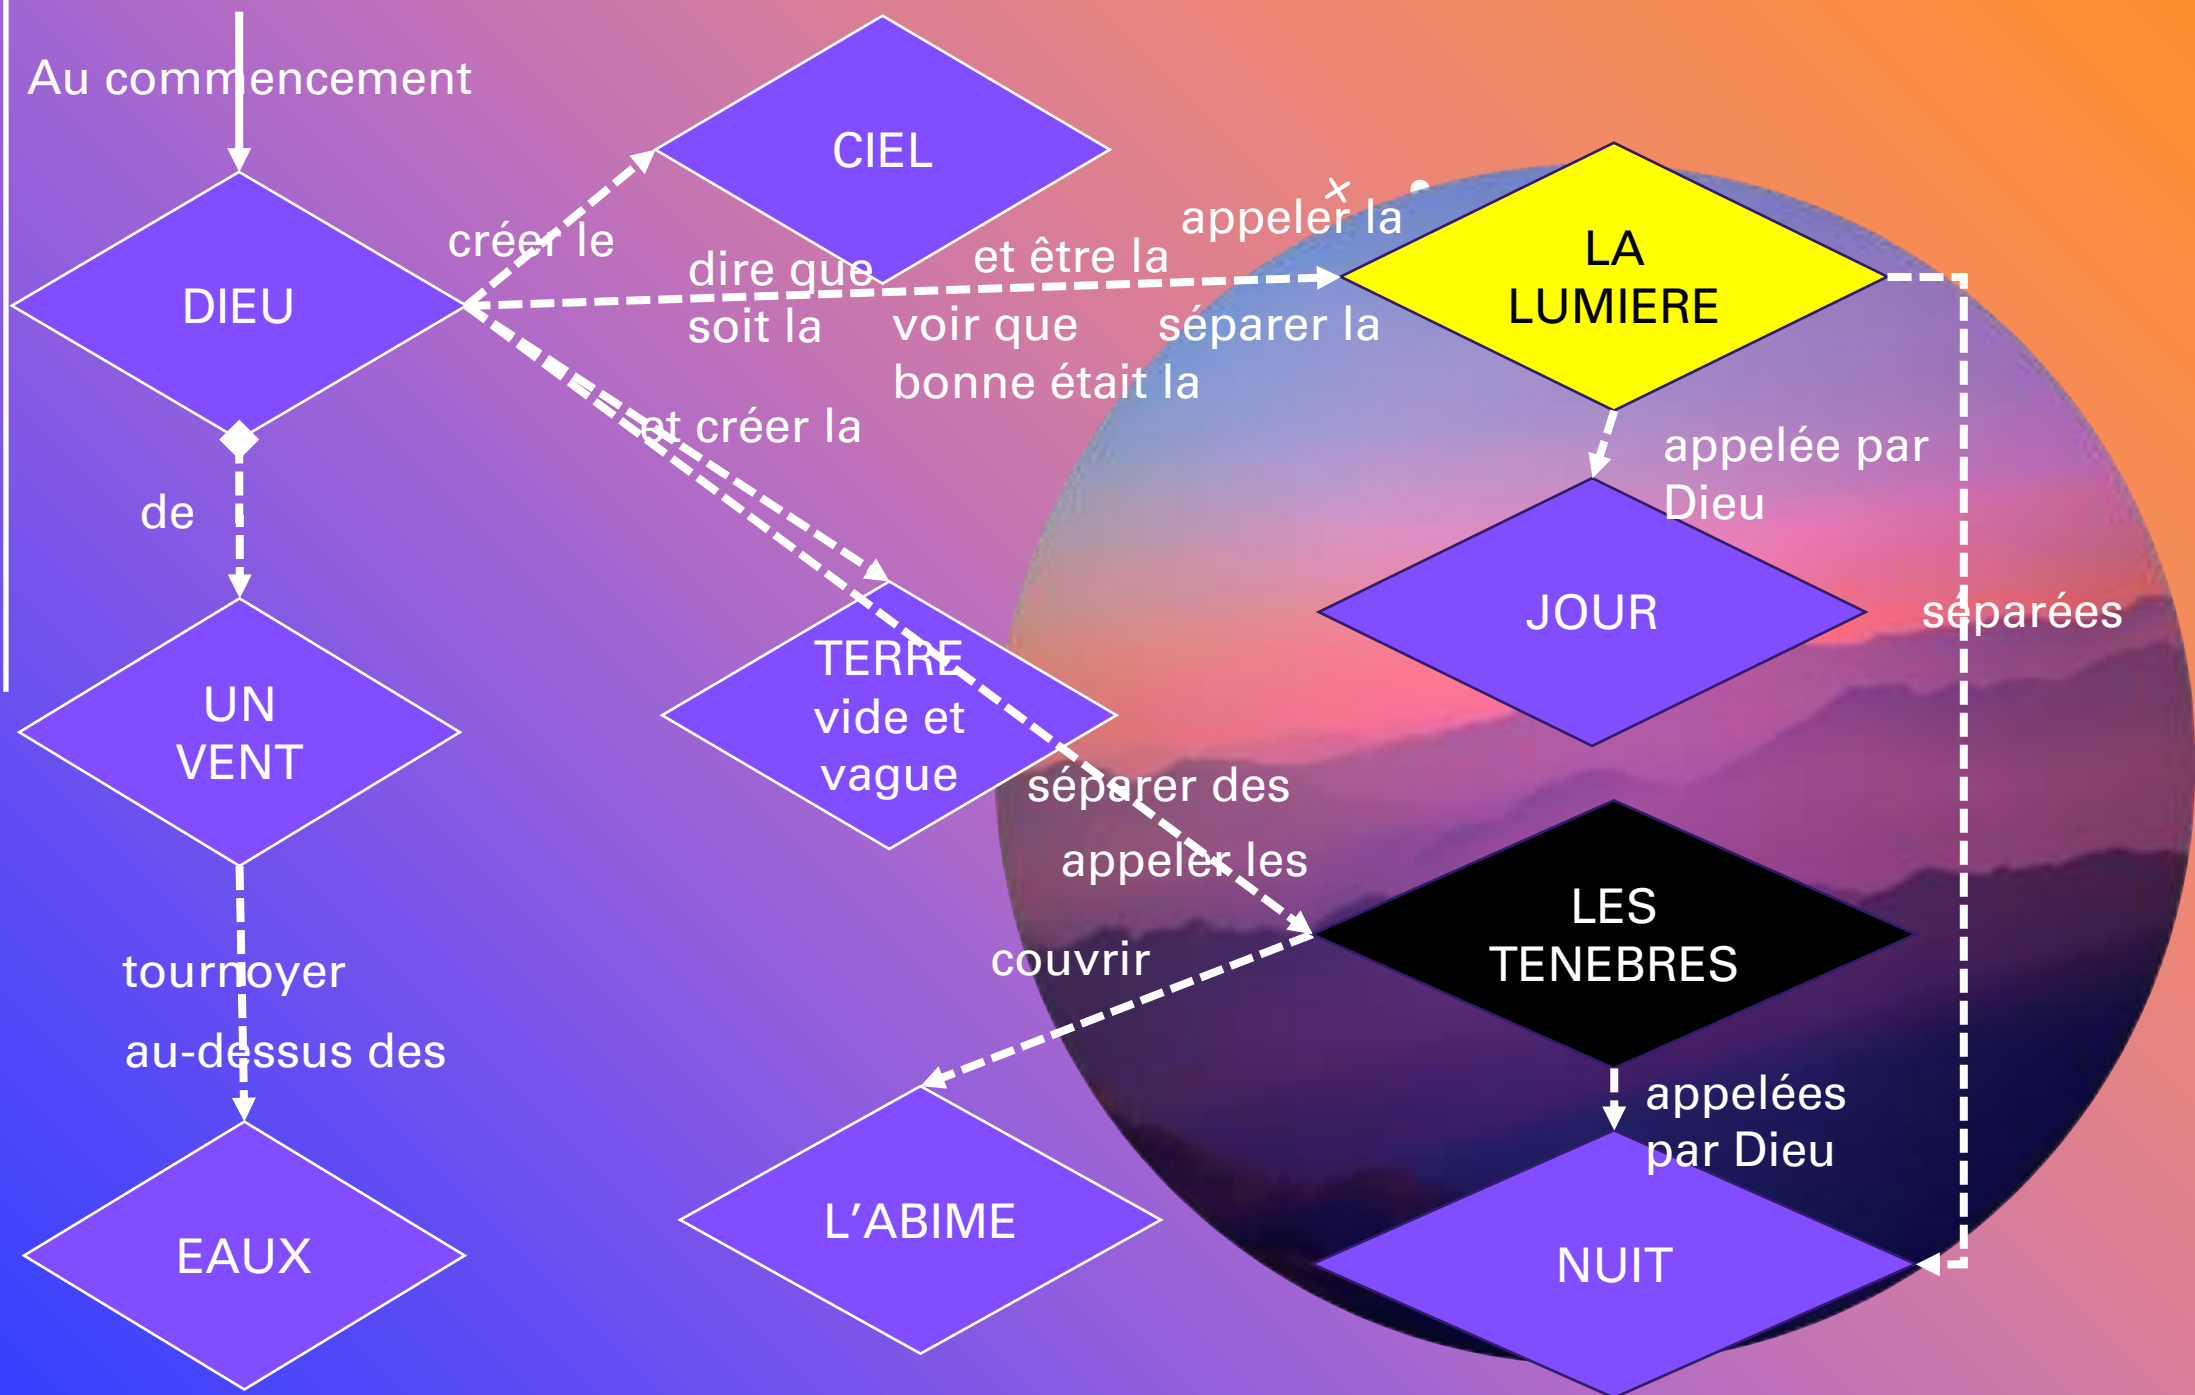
Au commencement

CIEL

DIEU

créer le

dire que soit la

et être la

appeler la

LA LUMIERE

voir que bonne était la

séparer la

et créer la

appelée par Dieu

de

JOUR

séparées

UN VENT

TERRE vide et vague

séparer des

appeler les

LES TENEBRES

couvrir

tournoyer

au-dessus des

appelées par Dieu

EAUX

L'ABIME

NUIT